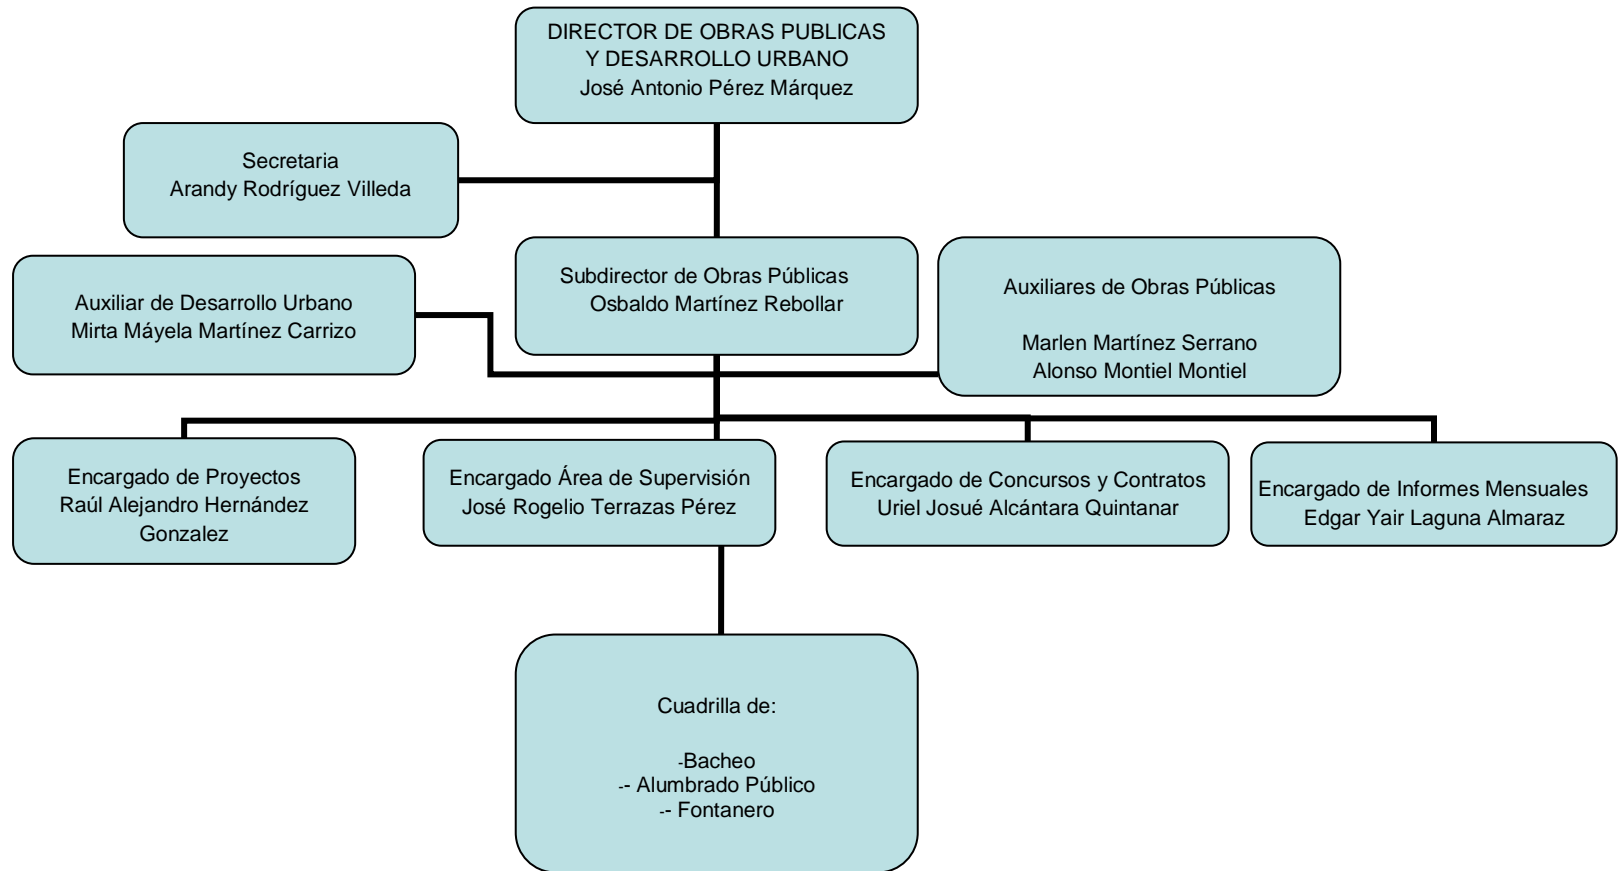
DIRECTOR DE OBRAS PUBLICAS
Y DESARROLLO URBANO
José Antonio Pérez Márquez

Secretaria
Arandy Rodríguez Villeda

Auxiliar de Desarrollo Urbano
Mirta Máyela Martínez Carrizo

Subdirector de Obras Públicas
Osbaldo Martínez Rebollar

Auxiliares de Obras Públicas

Marlen Martínez Serrano
Alonso Montiel Montiel

Encargado de Proyectos
Raúl Alejandro Hernández Gonzalez

Encargado Área de Supervisión
José Rogelio Terrazas Pérez

Encargado de Concursos y Contratos
Uriel Josué Alcántara Quintanar

Encargado de Informes Mensuales
Edgar Yair Laguna Almaraz

Cuadrilla de:

-Bacheo
-- Alumbrado Público
-- Fontanero